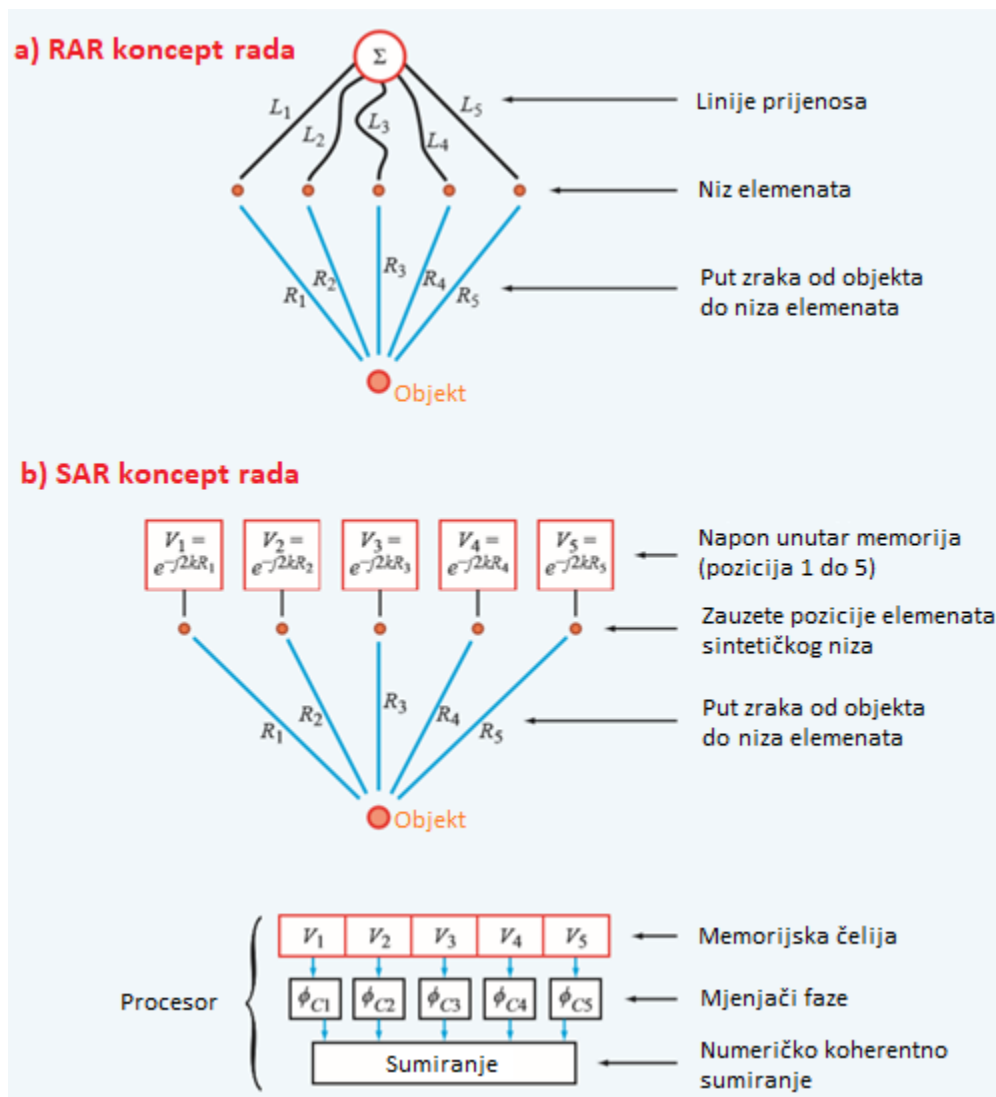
a) RAR koncept rada

$\Sigma$

$L_1$ $L_2$ $L_3$ $L_4$ $L_5$

Linije prijenosa

Niz elemenata

$R_1$ $R_2$ $R_3$ $R_4$ $R_5$

Put zraka od objekta do niza elemenata

Objekt

b) SAR koncept rada

$V_1 = e^{-j2kR_1}$ $V_2 = e^{-j2kR_2}$ $V_3 = e^{-j2kR_3}$ $V_4 = e^{-j2kR_4}$ $V_5 = e^{-j2kR_5}$

Napon unutar memorija (pozicija 1 do 5)

Zauzete pozicije elemenata sintetičkog niza

$R_1$ $R_2$ $R_3$ $R_4$ $R_5$

Put zraka od objekta do niza elemenata

Objekt

Procesor

$V_1$ $V_2$ $V_3$ $V_4$ $V_5$

Memorijska čelija

$\phi_{C1}$ $\phi_{C2}$ $\phi_{C3}$ $\phi_{C4}$ $\phi_{C5}$

Mjenjači faze

Sumiranje

Numeričko koherentno sumiranje